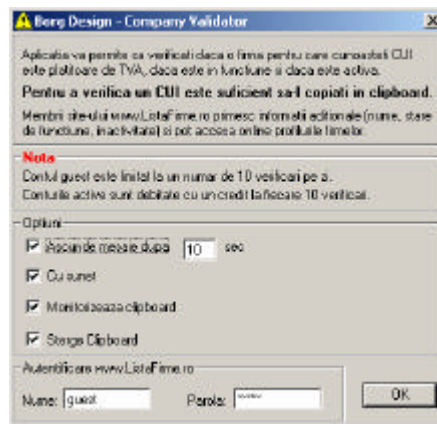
Borg Design - Company Validator

Aplicatia va permite sa verificati daca o firma pentru care cunoasteti CUI este platitoare de TVA, daca este in functiune si daca este activa.

Pentru a verifica un CUI este suficient sa-l copiati in clipboard.

Membrii site-ului www.ListaFirme.ro primesc informatii aditionale (nume, stare de functiune, inactivitate) si pot accesa online profilurile firmelor.

Nota
Contul guest este limitat la un numar de 10 verificari pe zi.
Conturile active sunt debitate cu un credit la fiecare 10 verificari.

Optiuni
Ascunde mesaje dupa 10 sec
Cu sunet
Monitorizeaza clipboard
Sterge Clipboard

Autentificare www.ListaFirme.ro
Nume: guest
Parola: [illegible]
OK